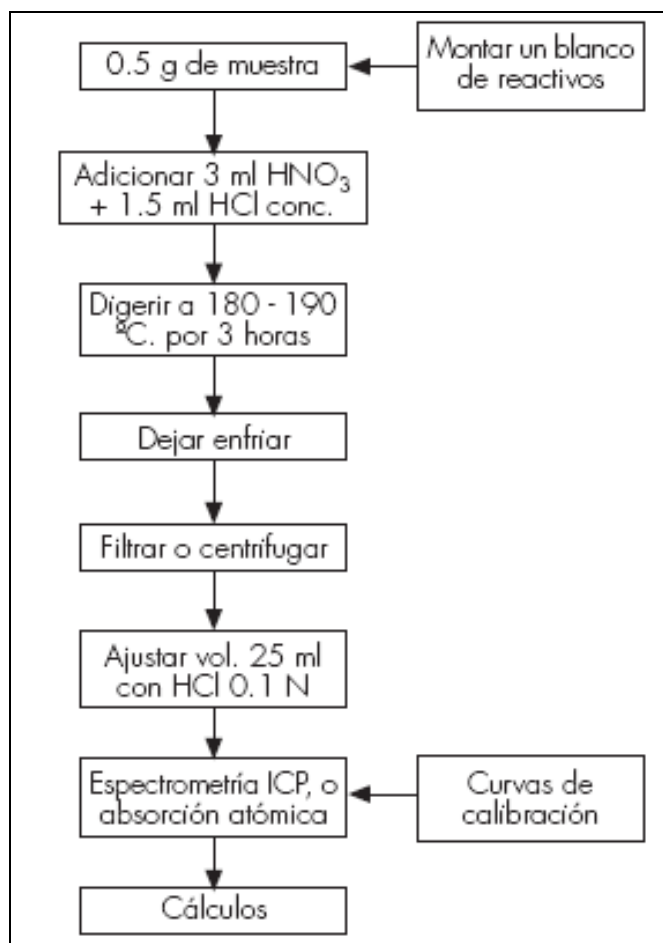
0.5 g de muestra

Montar un blanco de reactivos

Adicionar 3 ml $HNO_3$ + 1.5 ml HCl conc.

Digerir a 180 - 190 ªC. por 3 horas

Dejar enfriar

Filtrar o centrifugar

Ajustar vol. 25 ml con HCl 0.1 N

Espectrometría ICP, o absorción atómica

Curvas de calibración

Cálculos